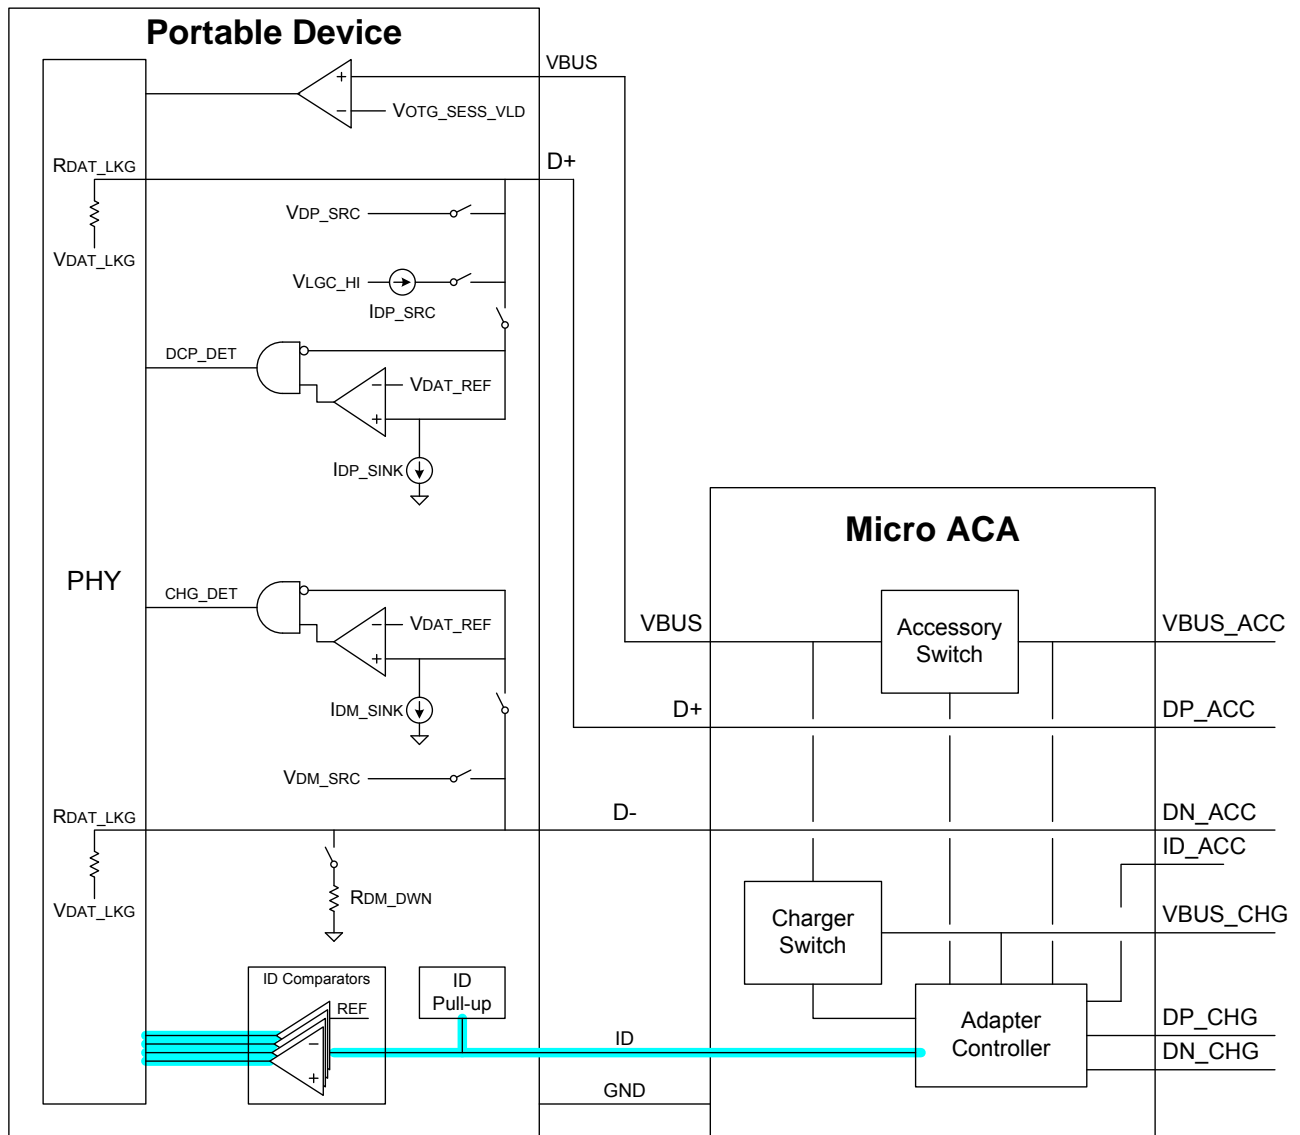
Portable Device

VBUS

+

−

VOTG_SESS_VLD

RDAT_LKG

D+

VDAT_LKG

VDP_SRC

VLGC_HI

IDP_SRC

DCP_DET

−

VDAT_REF

+

IDP_SINK

Micro ACA

PHY

CHG_DET

−

VDAT_REF

+

VBUS

Accessory Switch

VBUS_ACC

IDM_SINK

D+

DP_ACC

VDM_SRC

RDAT_LKG

D-

DN_ACC

ID_ACC

VDAT_LKG

RDM_DWN

Charger Switch

VBUS_CHG

ID Comparators

REF

ID Pull-up

−

+

ID

Adapter Controller

DP_CHG

DN_CHG

GND